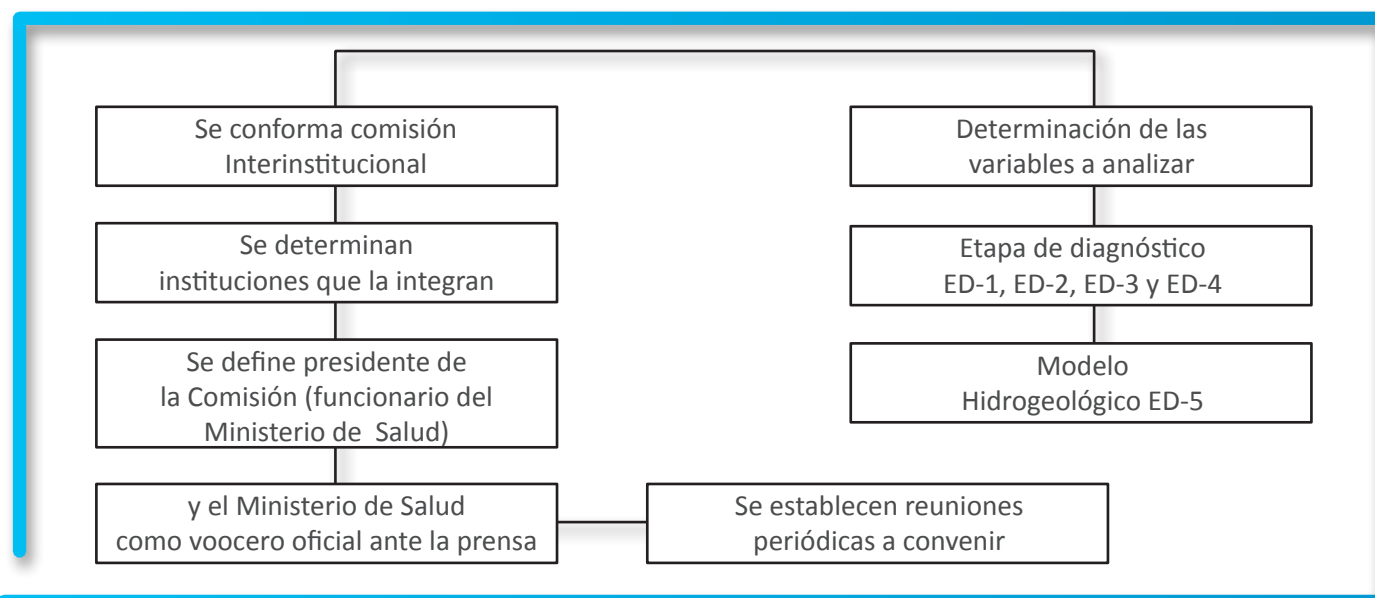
Se conforma comisión Interinstitucional

Se determinan instituciones que la integran

Se define presidente de la Comisión (funcionario del Ministerio de Salud)

y el Ministerio de Salud como voocero oficial ante la prensa

Se establecen reuniones periódicas a convenir

Determinación de las variables a analizar

Etapa de diagnóstico ED-1, ED-2, ED-3 y ED-4

Modelo Hidrogeológico ED-5